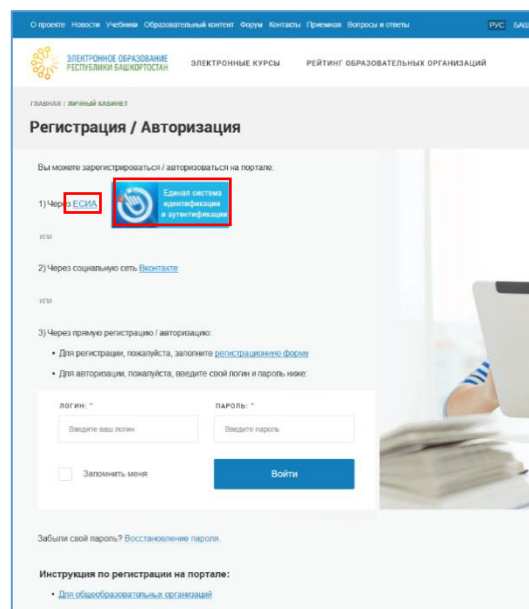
О проекте Новости Учебники Образовательный контент Форум Контакты Приемная Вопросы и ответы РУС БАШ

ЭЛЕКТРОННОЕ ОБРАЗОВАНИЕ РЕСПУБЛИКИ БАШКОРТОСТАН ЭЛЕКТРОННЫЕ КУРСЫ РЕЙТИНГ ОБРАЗОВАТЕЛЬНЫХ ОРГАНИЗАЦИЙ

ГЛАВНАЯ / ЛИЧНЫЙ КАБИНЕТ

Регистрация / Авторизация

Вы можете зарегистрироваться / авторизоваться на портале:

1) Через ЕСИА Единая система идентификации и аутентификации

или

2) Через социальную сеть Вконтакте

или

3) Через прямую регистрацию / авторизацию:

• Для регистрации, пожалуйста, заполните регистрационную форму

• Для авторизации, пожалуйста, введите свой логин и пароль ниже:

ЛОГИН: * ПАРОЛЬ: *

Введите ваш логин Введите пароль

Запомнить меня Войти

Забыли свой пароль? Восстановление пароля.

Инструкция по регистрации на портале:

• Для общеобразовательных организаций